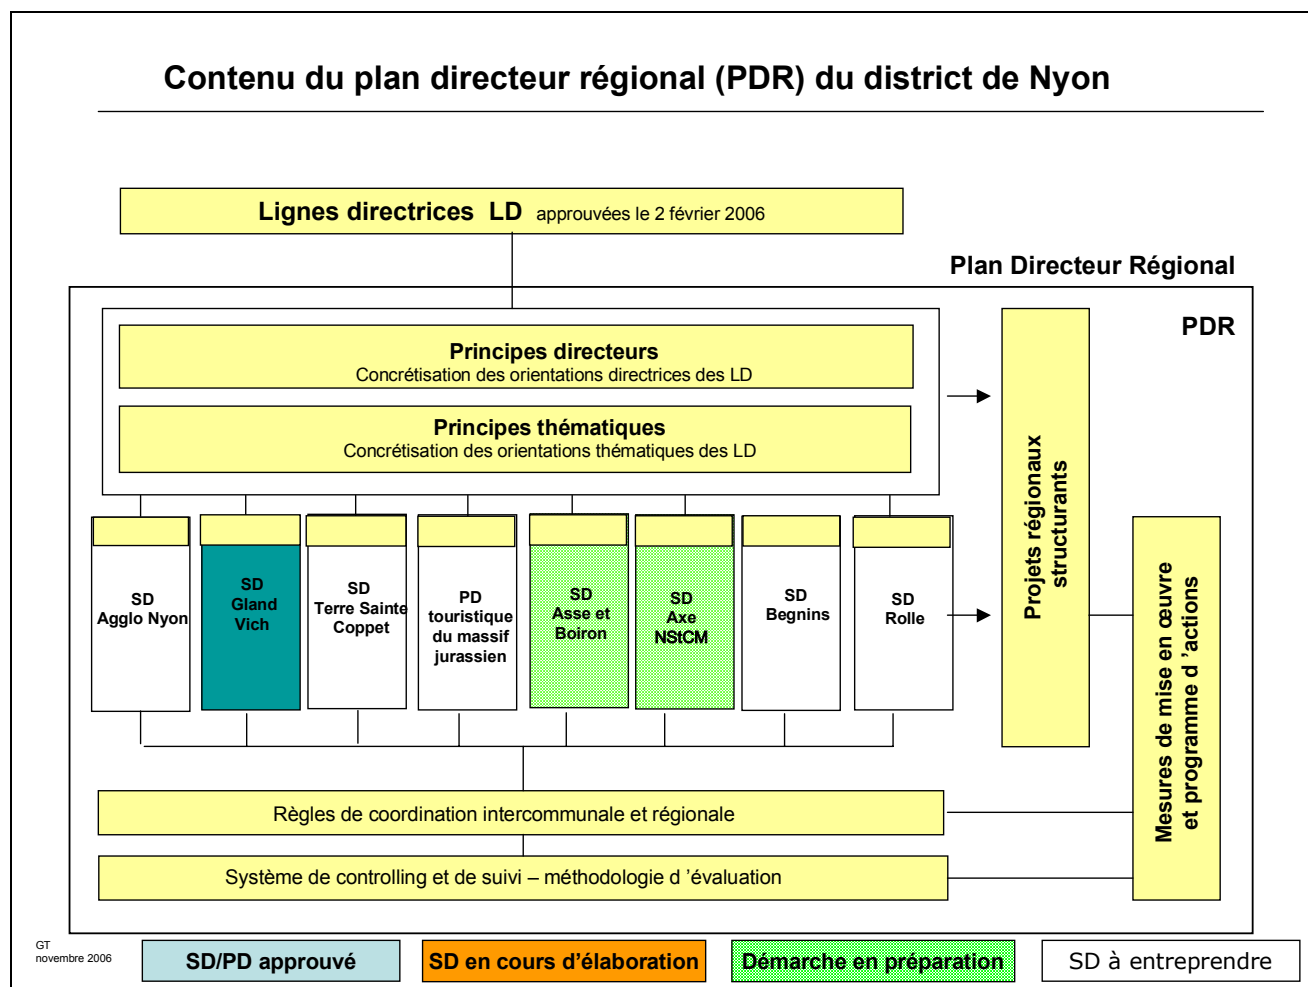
Contenu du plan directeur régional (PDR) du district de Nyon

Lignes directrices LD approuvées le 2 février 2006

Plan Directeur Régional

PDR

Principes directeurs
Concrétisation des orientations directrices des LD

Principes thématiques
Concrétisation des orientations thématiques des LD

Projets régionaux structurants

SD Agglo Nyon

SD Gland Vich

SD Terre Sainte Coppet

PD touristique du massif jurassien

SD Asse et Boiron

SD Axe NStCM

SD Begnins

SD Rolle

Mesures de mise en œuvre et programme d 'actions

Règles de coordination intercommunale et régionale

Système de controlling et de suivi – méthodologie d 'évaluation

GT
novembre 2006

SD/PD approuvé

SD en cours d'élaboration

Démarche en préparation

SD à entreprendre